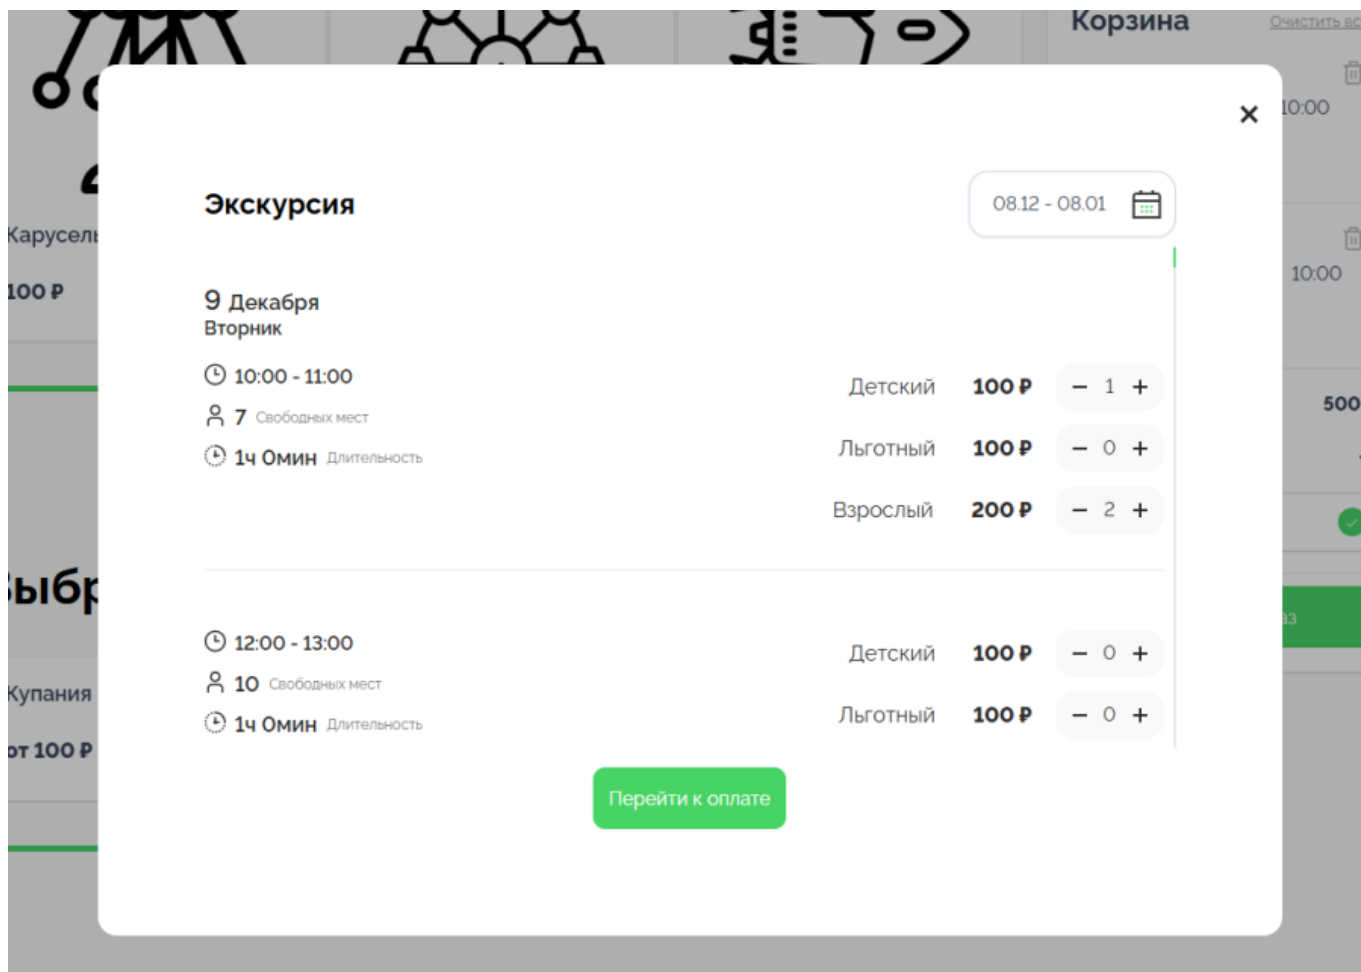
Корзина
Очистить вс

10:00
10:00
500

Карусель
100 ₽

ыбр

Купания
от 100 ₽

×

Экскурсия

08.12 - 08.01

9 Декабря
Вторник

10:00 - 11:00
7 Свободных мест
1ч 0мин Длительность

Детский 100 ₽ − 1 +
Льготный 100 ₽ − 0 +
Взрослый 200 ₽ − 2 +

12:00 - 13:00
10 Свободных мест
1ч 0мин Длительность

Детский 100 ₽ − 0 +
Льготный 100 ₽ − 0 +

Перейти к оплате